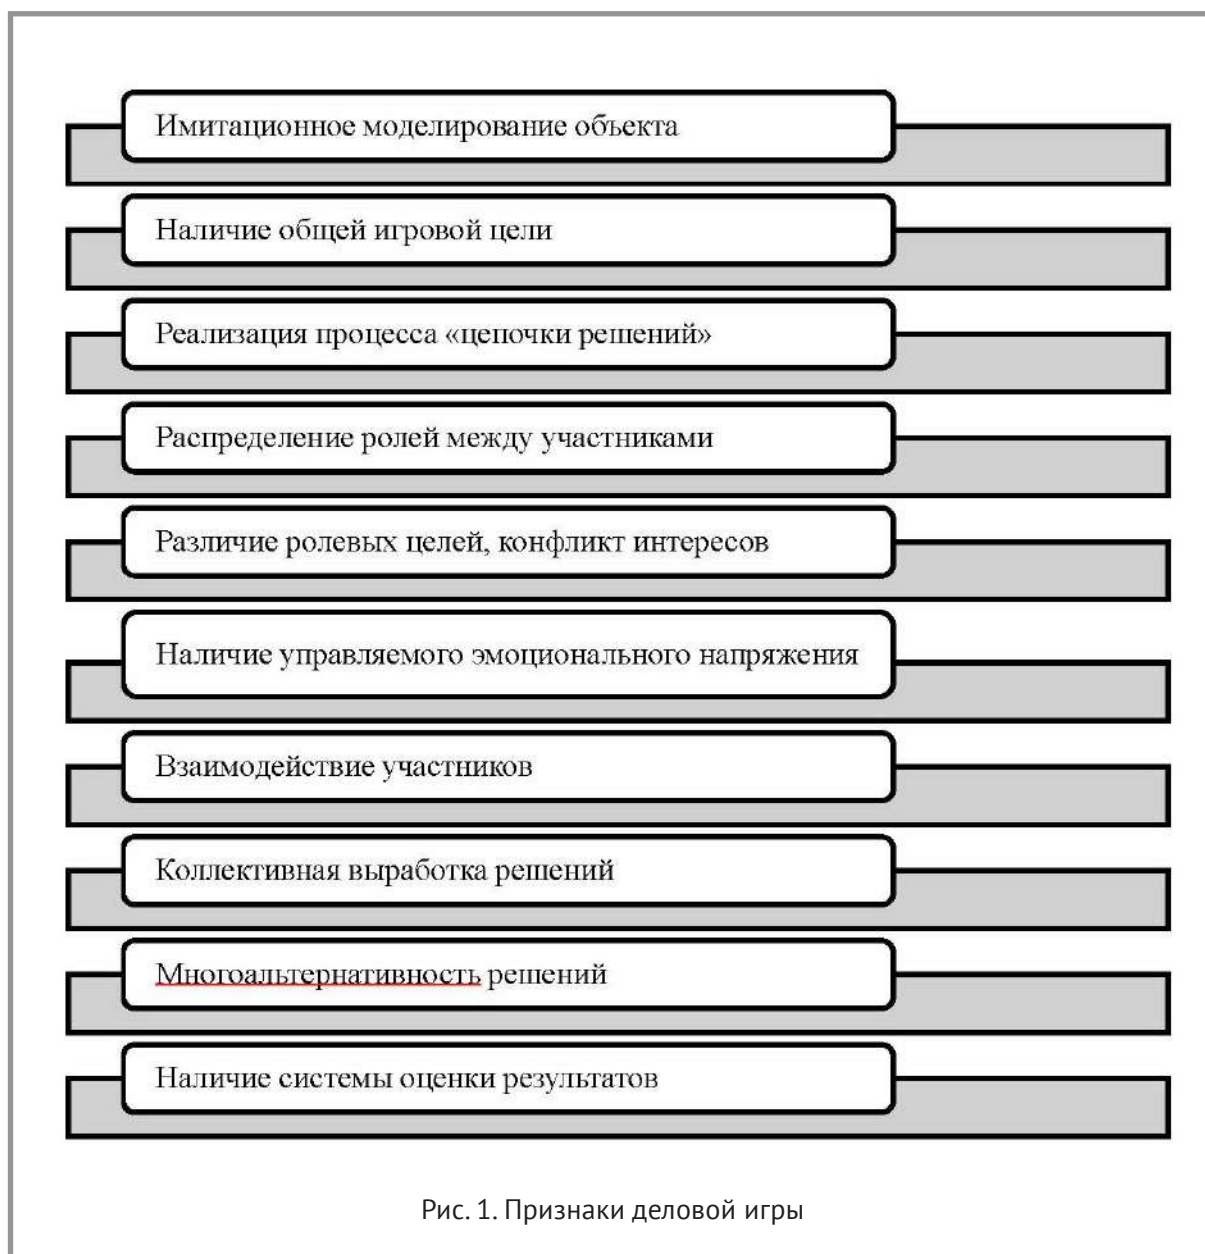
Имитационное моделирование объекта

Наличие общей игровой цели

Реализация процесса «цепочки решений»

Распределение ролей между участниками

Различие ролевых целей, конфликт интересов

Наличие управляемого эмоционального напряжения

Взаимодействие участников

Коллективная выработка решений

Многоальтернативность решений

Наличие системы оценки результатов

Рис. 1. Признаки деловой игры